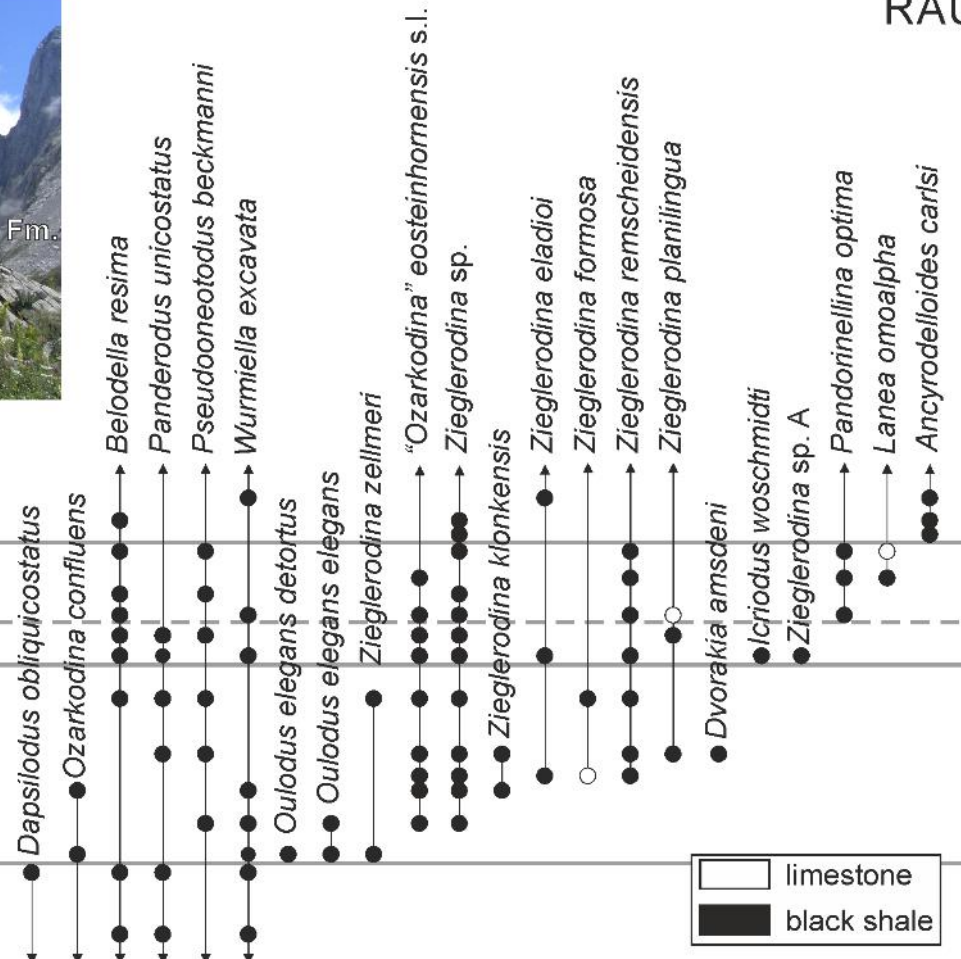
RAU

Fm.

Dapsilodus obliquicostatus
Ozarkodina confluens
Belodella resima
Panderodus unicostatus
Pseudooneotodus beckmanni
Wurmiella excavata
Oulodus elegans detortus
Oulodus elegans elegans
Zieglerodina zellmeri
"Ozarkodina" eosteinhornensis s.l.
Zieglerodina sp.
Zieglerodina klonkensis
Zieglerodina eladioi
Zieglerodina formosa
Zieglerodina remscheidensis
Zieglerodina planilingua
Dvorakia amsdeni
Icriodus woschmidti
Zieglerodina sp. A
Pandorinellina optima
Lanea omoalpha
Ancyrodelloides carlsi

limestone
black shale